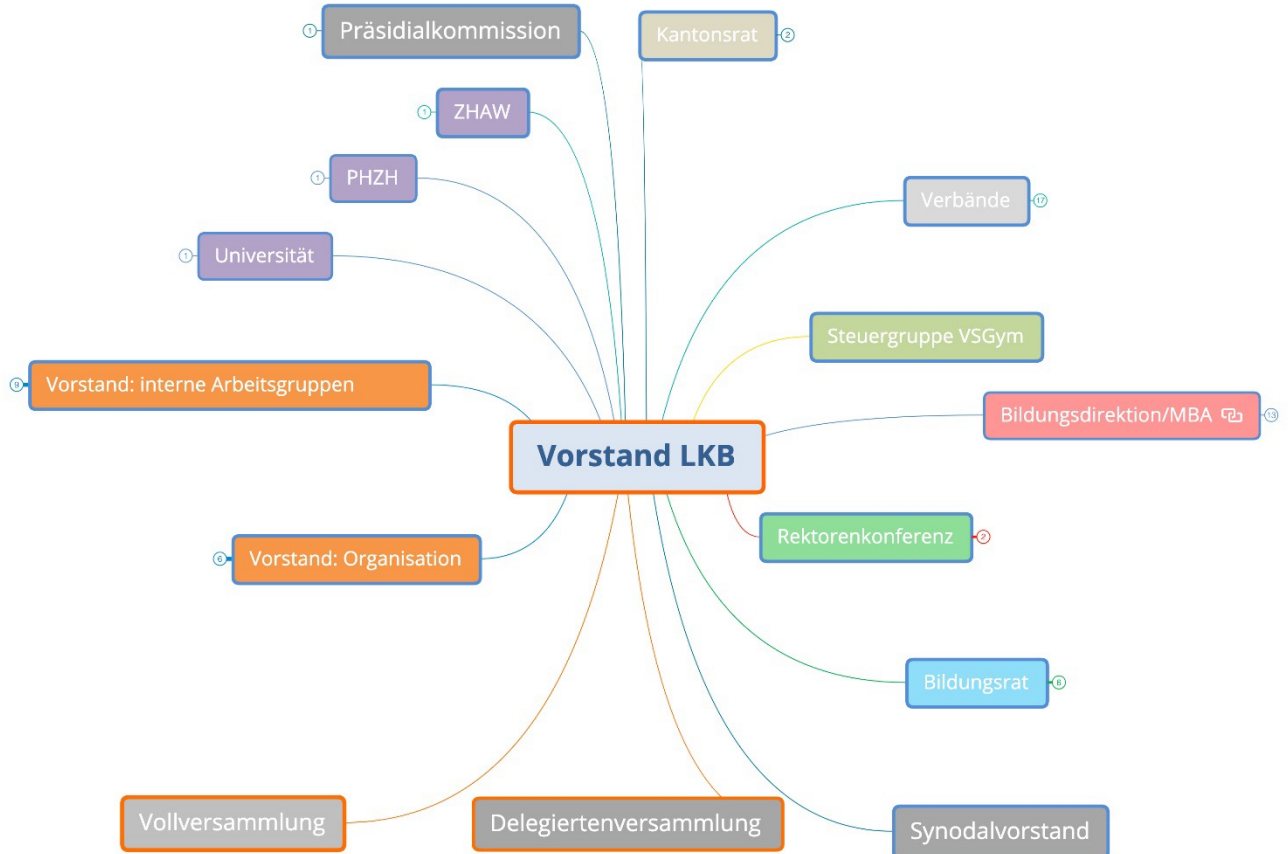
1 Präsidialkommission

Kantonsrat 2

1 ZHAW

1 PHZH

Verbände 17

1 Universität

Steuergruppe VSGym

9 Vorstand: interne Arbeitsgruppen

Bildungsdirektion/MBA 13

Vorstand LKB

Rektorenkonferenz 2

6 Vorstand: Organisation

Bildungsrat 6

Vollversammlung

Delegiertenversammlung

Synodalvorstand